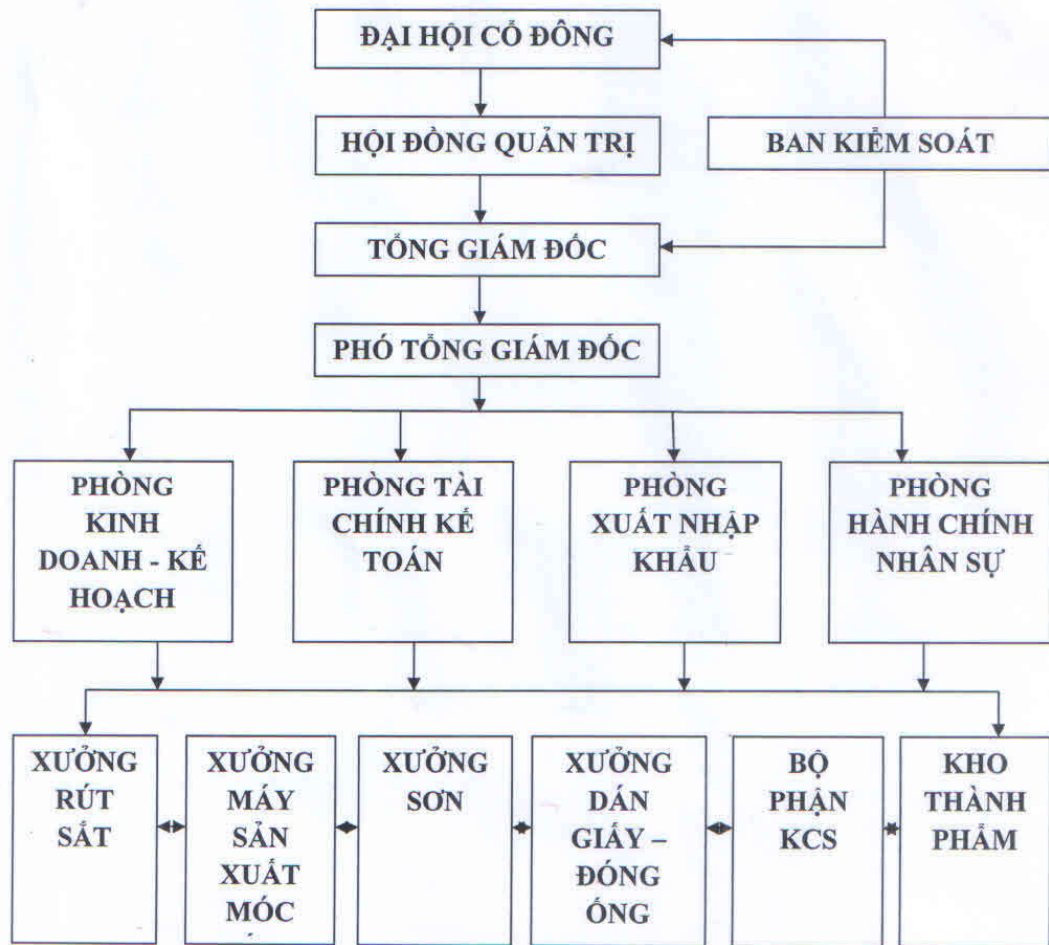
ĐẠI HỘI CỔ ĐÔNG

HỘI ĐỒNG QUẢN TRỊ

BAN KIỂM SOÁT

TỔNG GIÁM ĐỐC

PHÓ TỔNG GIÁM ĐỐC

PHÒNG KINH DOANH - KẾ HOẠCH

PHÒNG TÀI CHÍNH KẾ TOÁN

PHÒNG XUẤT NHẬP KHẨU

PHÒNG HÀNH CHÍNH NHÂN SỰ

XƯỞNG RÚT SẮT

XƯỞNG MÁY SẢN XUẤT MÓC

XƯỞNG SƠN

XƯỞNG DÁN GIẤY – ĐÓNG ỐNG

BỘ PHẬN KCS

KHO THÀNH PHẨM